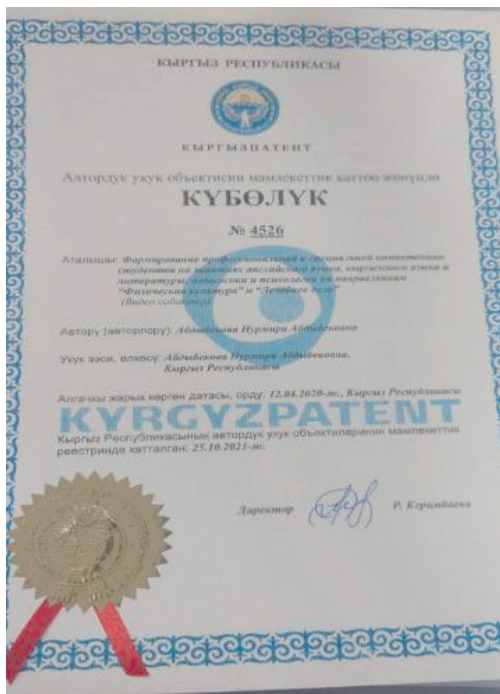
КЫРГЫЗ РЕСПУБЛИКАСЫ

КЫРГЫЗПАТЕНТ

Автордук укук объектисин мамлекеттик каттоо жөнүндө

КҮБӨЛҮК

№ 4526

Аталышы: Формирование профессиональной и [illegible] компетенции студентов на занятиях английского языка, кыргызского языка и литературы, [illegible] и психологии по направлениям "Физическая культура" и "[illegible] дело" (Видео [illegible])

Автору (авторлору): Абдыбекова Нурмира Абдыбековна

Укук ээси, ээлеси: Абдыбекова Нурмира Абдыбековна, Кыргыз Республикасы

Алгачкы жарык көргөн датасы, орду: 12.04.2020-ж., Кыргыз Республикасы

KYRGYZPATENT

Кыргыз Республикасынын автордук укук объектилеринин мамлекеттик реестринде катталган: 25.10.2021-ж.

Директор

Р. Кгрымбаева